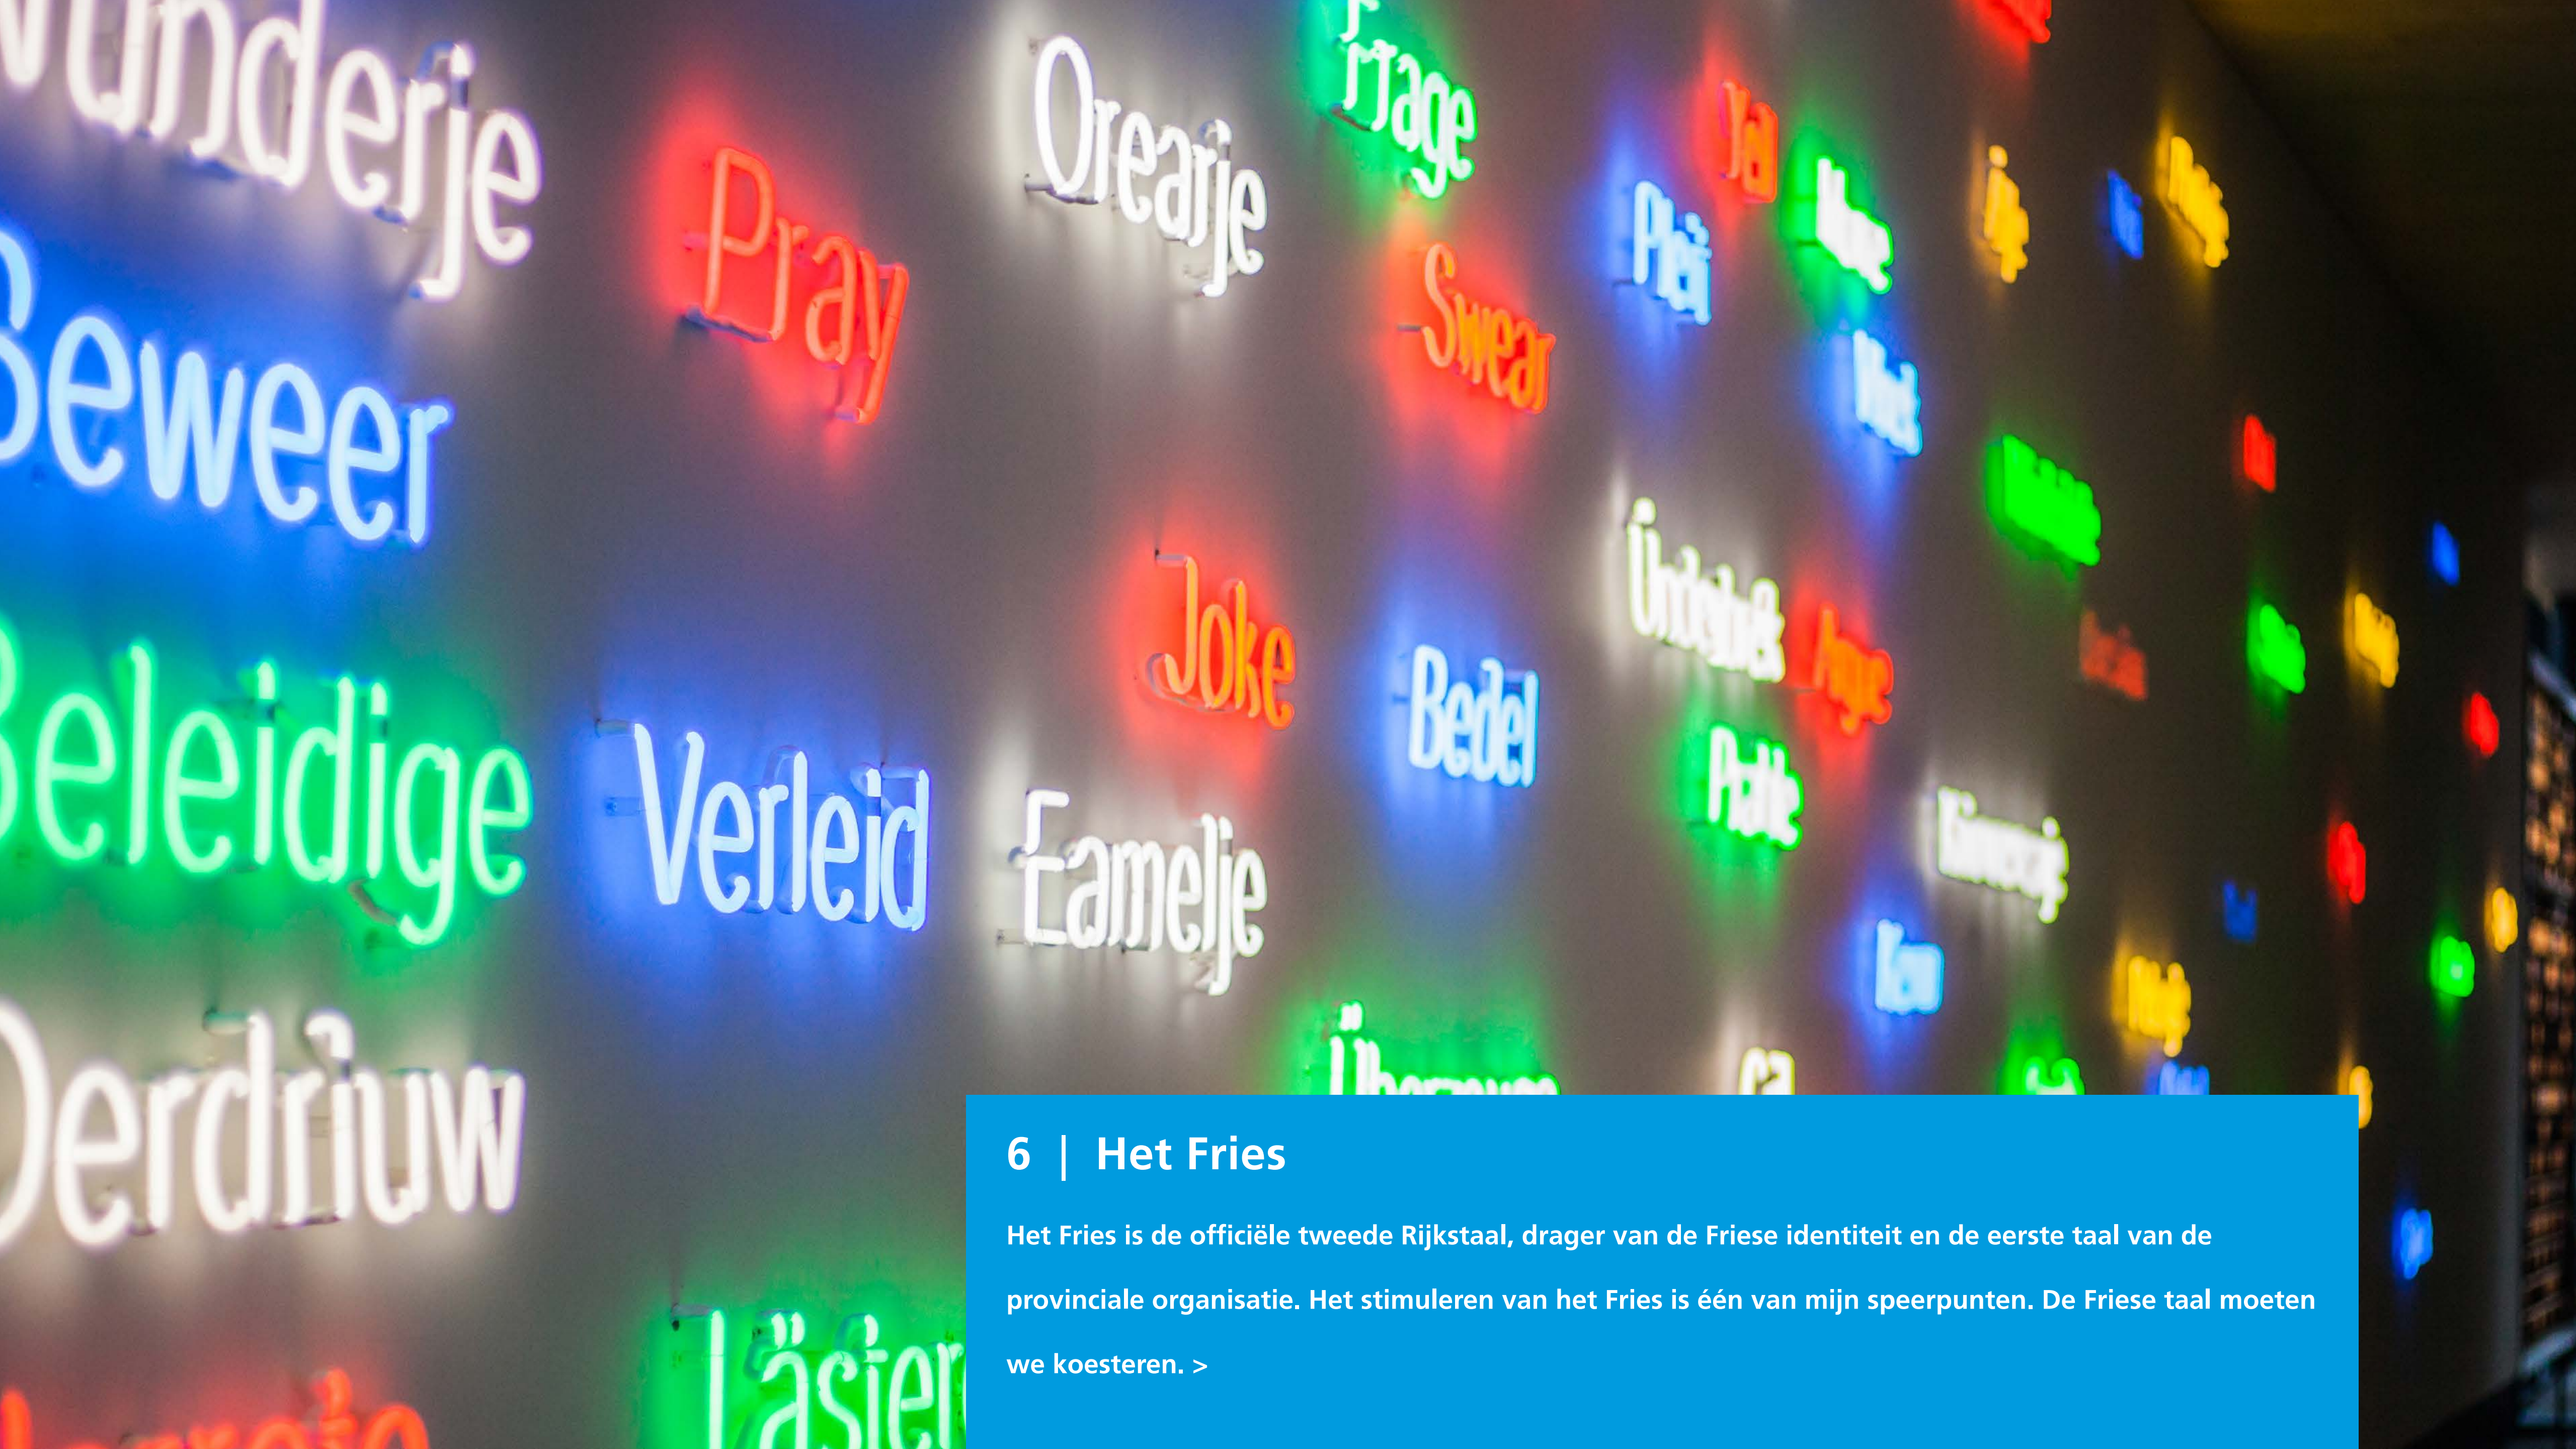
Wûnderje
Pray
Oerearje
Frage
Swear
Pleit
Beweer
Joke
Bedel
Beleidige
Verleid
Eamelje
Ûnderhâld
Pratte
Ferdriuw
Läster

6 | Het Fries

Het Fries is de officiële tweede Rijkstaal, drager van de Friese identiteit en de eerste taal van de provinciale organisatie. Het stimuleren van het Fries is één van mijn speerpunten. De Friese taal moeten we koesteren. >